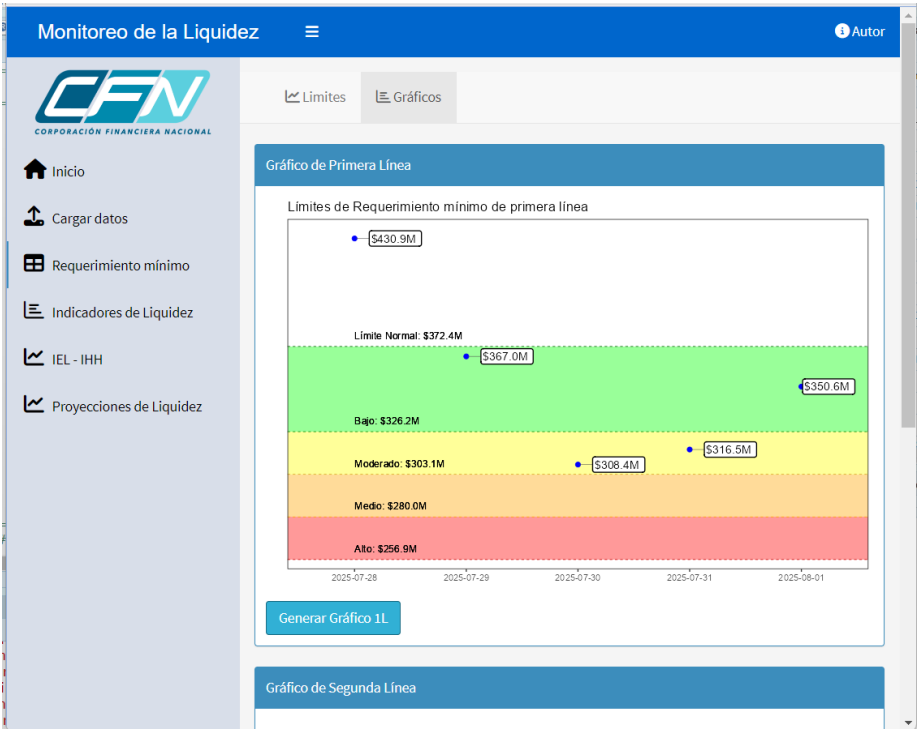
Monitoreo de la Liquidez ≡ Autor

CFN
CORPORACIÓN FINANCIERA NACIONAL

Inicio
Cargar datos
Requerimiento mínimo
Indicadores de Liquidez
IEL - IHH
Proyecciones de Liquidez

Limites Gráficos

Gráfico de Primera Línea

Límites de Requerimiento mínimo de primera línea

$430.9M
Límite Normal: $372.4M
$367.0M
$350.6M
Bajo: $326.2M
$316.5M
Moderado: $303.1M
$308.4M
Medio: $280.0M
Alto: $256.9M

2025-07-28 2025-07-29 2025-07-30 2025-07-31 2025-08-01

Generar Gráfico 1L

Gráfico de Segunda Línea